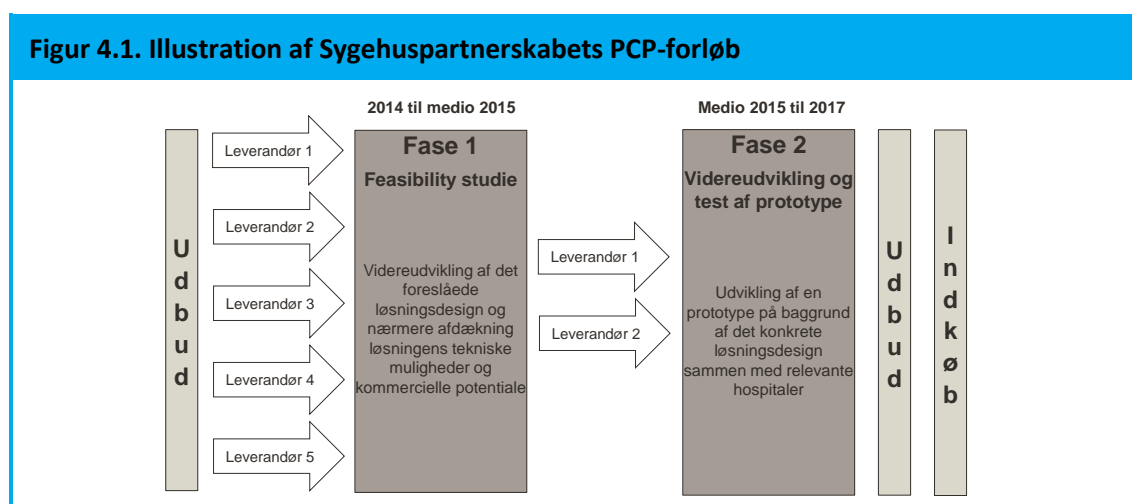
Figur 4.1. Illustration af Sygehuspartnerskabets PCP-forløb

U
d
b
u
d

Leverandør 1

Leverandør 2

Leverandør 3

Leverandør 4

Leverandør 5

2014 til medio 2015

Fase 1

Feasibility studie

Videreudvikling af det foreslåede løsningsdesign og nærmere afdækning løsningens tekniske muligheder og kommercielle potentiale

Leverandør 1

Leverandør 2

Medio 2015 til 2017

Fase 2

Videreudvikling og test af prototype

Udvikling af en prototype på baggrund af det konkrete løsningsdesign sammen med relevante hospitaler

U
d
b
u
d

I
n
d
k
ø
b